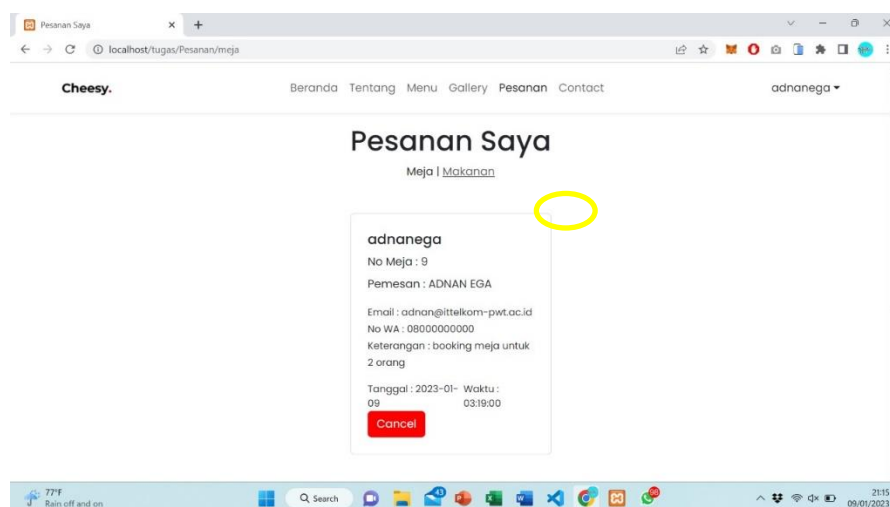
Pesanan Saya
localhost/tugas/Pesanan/meja

Cheesy.

Beranda Tentang Menu Gallery Pesanan Contact

adnanega

Pesanan Saya

Meja | Makanan

adnanega

No Meja : 9

Pemesan : ADNAN EGA

Email : adnan@ittelkom-pwt.ac.id
No WA : 08000000000
Keterangan : booking meja untuk 2 orang

Tanggal : 2023-01-09
Waktu : 03:19:00

Cancel

77°F
Rain off and on

Search

21:15
09/01/2023